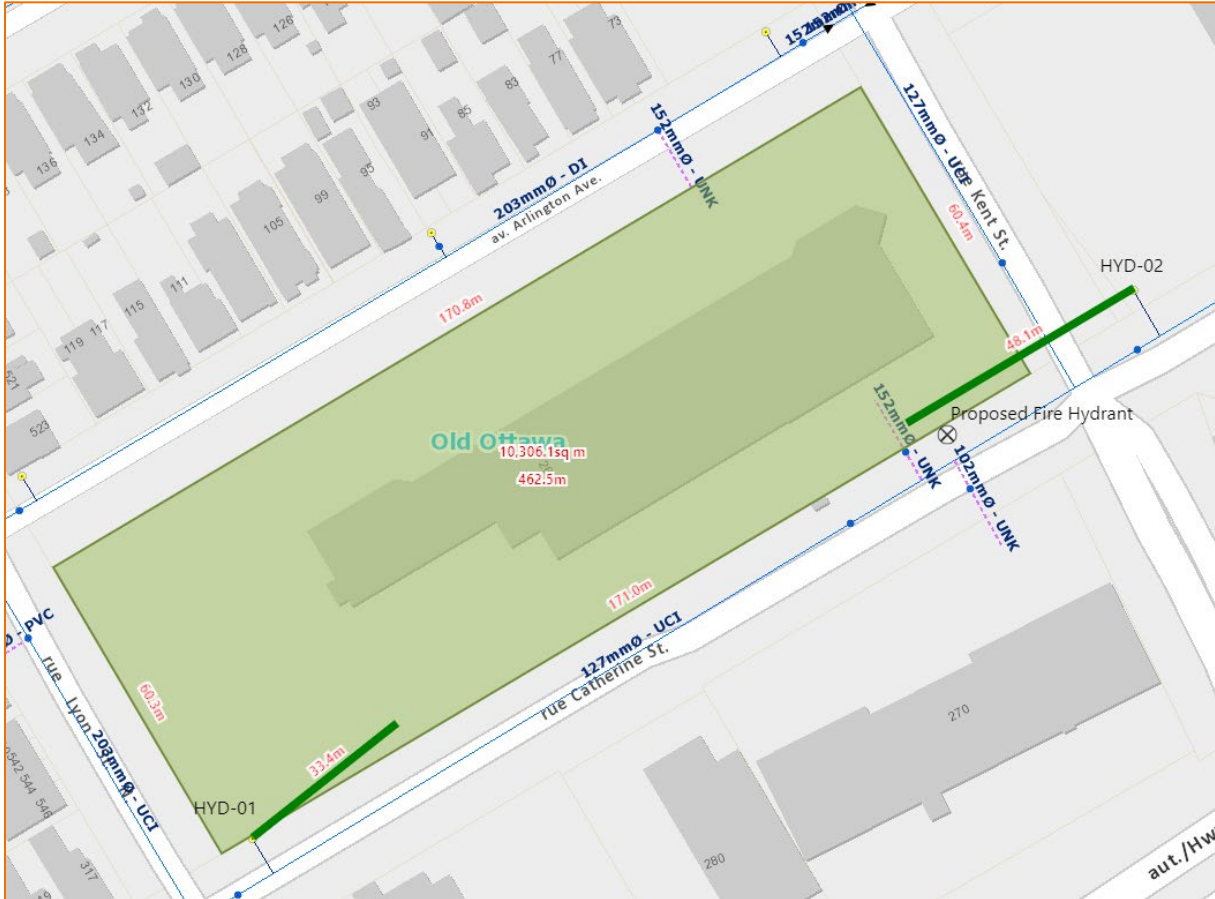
126
128
73
130
132
77
83
134
93
85
91
136
95
99
105
111
115
117
119
521
523
152mmØ
152mmØ - UNK
127mmØ - UCI
rue Kent St.
203mmØ - DI
av. Arlington Ave.
60.4m
HYD-02
170.8m
48.1m
152mmØ - UNK
Proposed Fire Hydrant
102mmØ - UNK
Old Ottawa
10,306.1sq m
462.5m
171.0m
Ø - PVC
127mmØ - UCI
rue Catherine St.
rue Lyon
203mmØ - UCI
60.3m
270
33.4m
HYD-01
542
544
546
317
280
aut./Hw